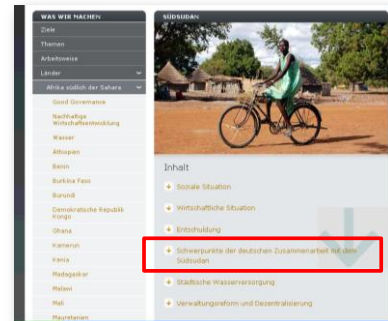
WAS WIR MACHEN
Ziele
Themen
Arbeitsweise
Länder
Afrika südlich der Sahara
Good Governance
Nachhaltige Wirtschaftsentwicklung
Wasser
Äthiopien
Benin
Burkina Faso
Burundi
Demokratische Republik Kongo
Ghana
Kamerun
Kenia
Madagaskar
Malawi
Mali
Mauretanien

SÜDSUDAN

Inhalt
+ Soziale Situation
+ Wirtschaftliche Situation
+ Entschuldung
+ Schwerpunkte der deutschen Zusammenarbeit mit dem Südsudan
+ Städtische Wasserversorgung
+ Verwaltungsreform und Dezentralisierung